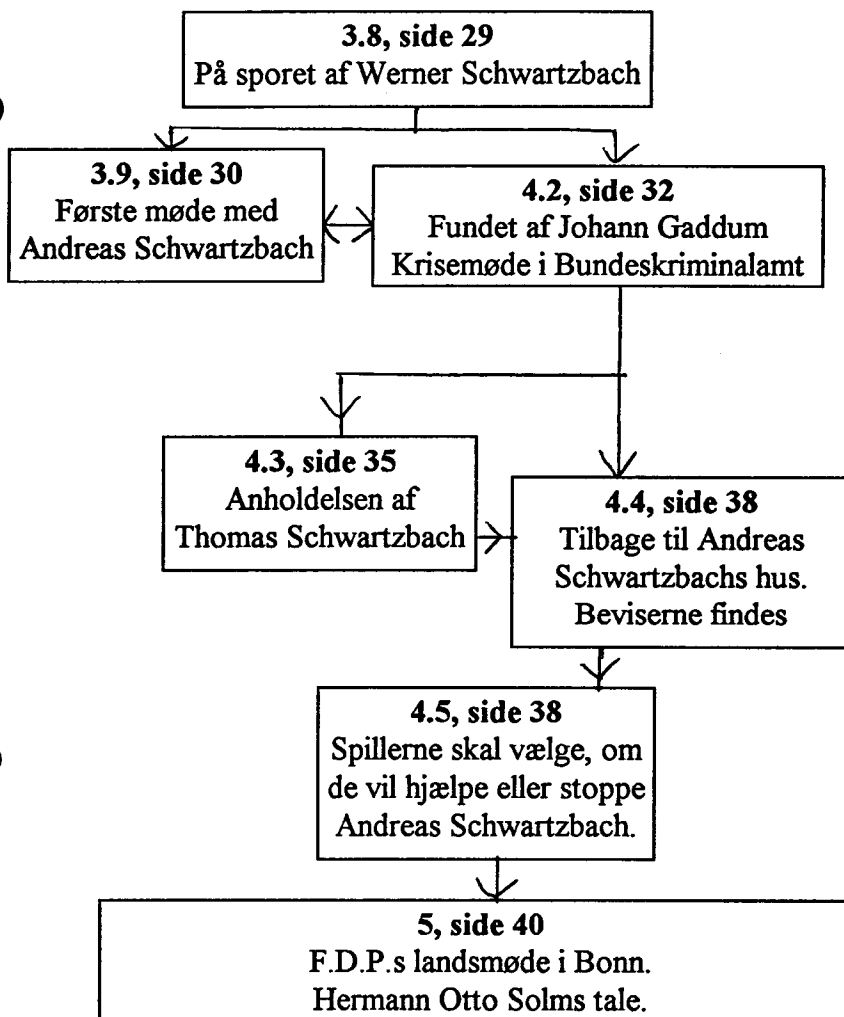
**3.8, side 29**
På sporet af Werner Schwartzbach

**3.9, side 30**
Første møde med Andreas Schwartzbach

**4.2, side 32**
Fundet af Johann Gaddum
Krisemøde i Bundeskriminalamt

**4.3, side 35**
Anholdelsen af Thomas Schwartzbach

**4.4, side 38**
Tilbage til Andreas Schwartzbachs hus.
Beviserne findes

**4.5, side 38**
Spillerne skal vælge, om de vil hjælpe eller stoppe Andreas Schwartzbach.

**5, side 40**
F.D.P.s landsmøde i Bonn.
Hermann Otto Solms tale.